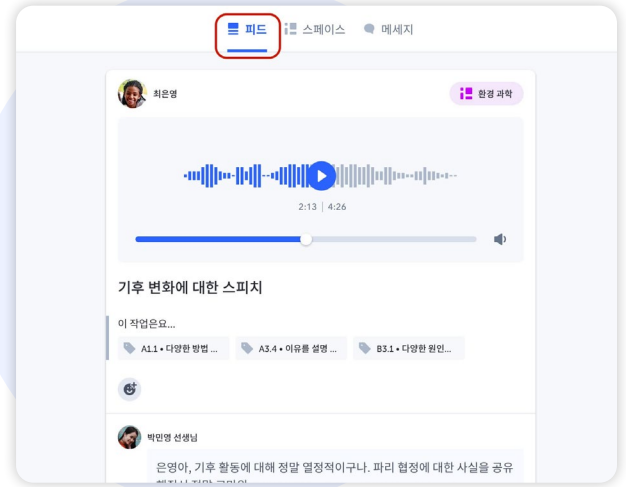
피드 스페이스 메세지

최은영

환경 과학

2:13 | 4:26

기후 변화에 대한 스피치

이 작업은요...

A1.1 • 다양한 방법 ...

A3.4 • 이유를 설명 ...

B3.1 • 다양한 원인...

박민영 선생님

은영아, 기후 활동에 대해 정말 열정적이구나. 파리 협정에 대한 사실을 공유 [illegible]